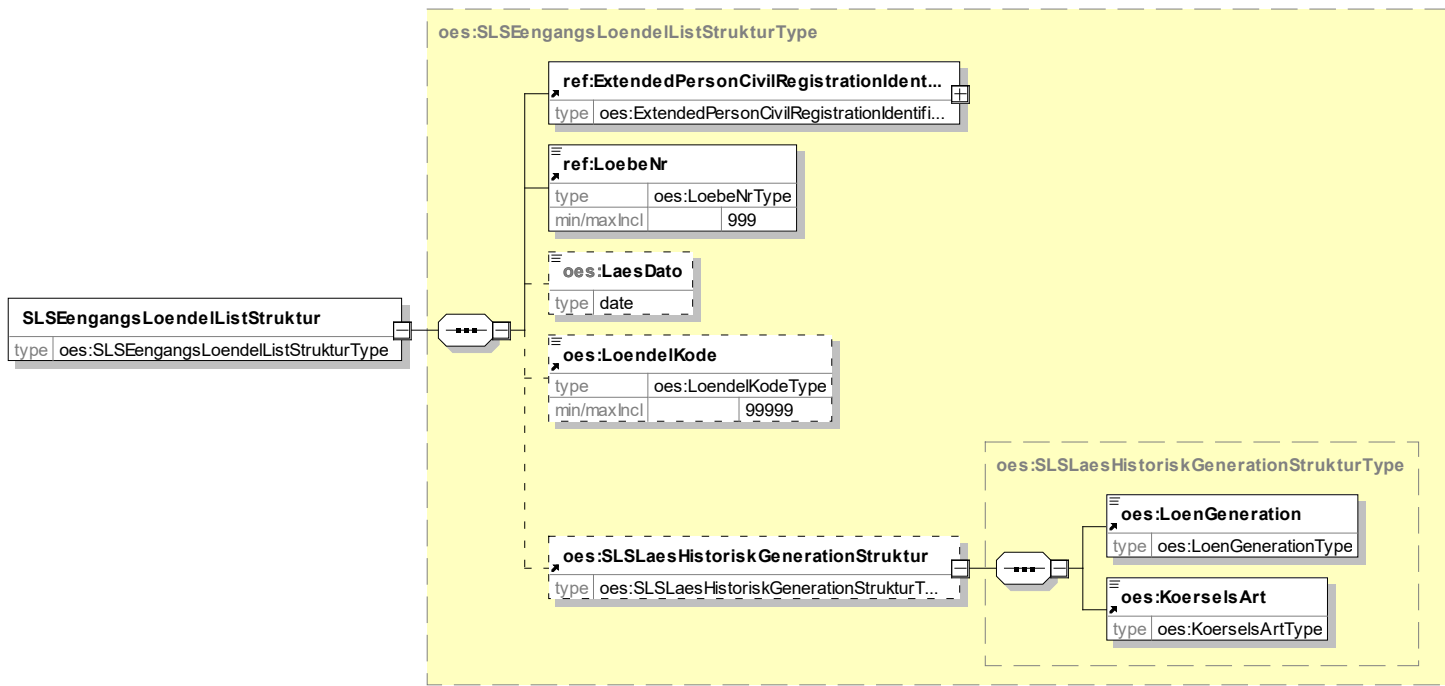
oes:SLSEengangsLoendelListStrukturType

SLSEengangsLoendelListStruktur
type oes:SLSEengangsLoendelListStrukturType

ref:ExtendedPersonCivilRegistrationIdent...
type oes:ExtendedPersonCivilRegistrationIdentifi...

ref:LoebeNr
type oes:LoebeNrType
min/maxIncl 999

oes:LaesDato
type date

oes:LoendelKode
type oes:LoendelKodeType
min/maxIncl 99999

oes:SLSLaesHistoriskGenerationStruktur
type oes:SLSLaesHistoriskGenerationStrukturT...

oes:SLSLaesHistoriskGenerationStrukturType

oes:LoenGeneration
type oes:LoenGenerationType

oes:KoerselsArt
type oes:KoerselsArtType